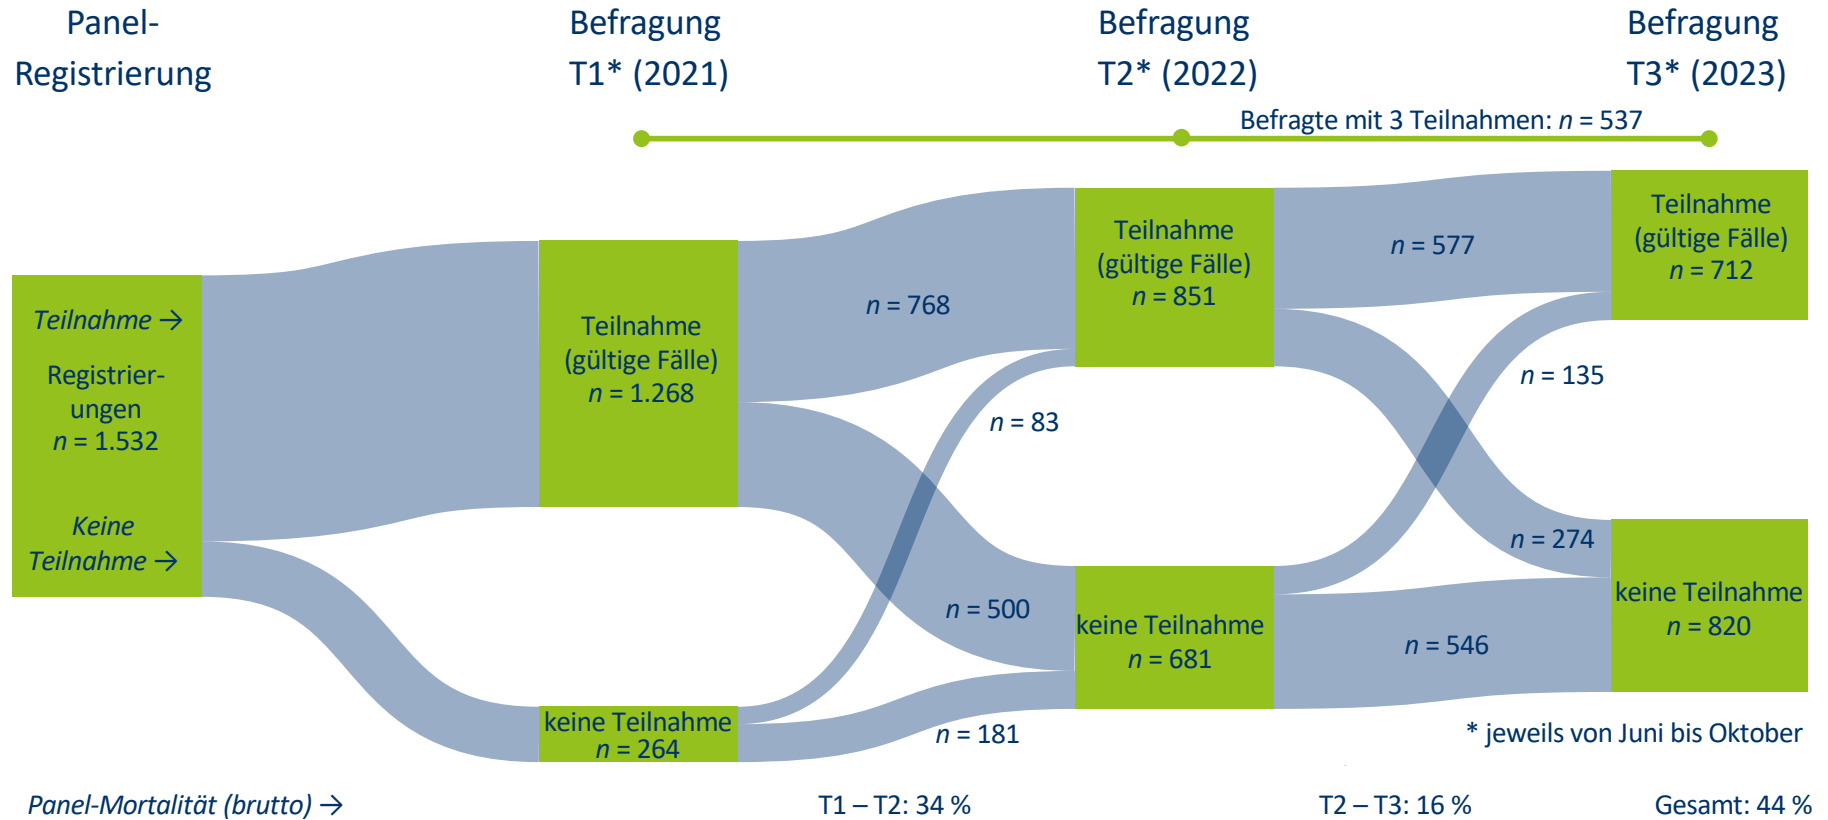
Panel-Registrierung

Befragung T1* (2021)

Befragung T2* (2022)

Befragung T3* (2023)

Befragte mit 3 Teilnahmen: $n$ = 537

Teilnahme →

Registrierungen
$n$ = 1.532

Keine Teilnahme →

Teilnahme (gültige Fälle)
$n$ = 1.268

keine Teilnahme
$n$ = 264

$n$ = 768

$n$ = 83

$n$ = 500

$n$ = 181

Teilnahme (gültige Fälle)
$n$ = 851

keine Teilnahme
$n$ = 681

$n$ = 577

$n$ = 135

$n$ = 274

$n$ = 546

Teilnahme (gültige Fälle)
$n$ = 712

keine Teilnahme
$n$ = 820

* jeweils von Juni bis Oktober

Panel-Mortalität (brutto) →

T1 – T2: 34 %

T2 – T3: 16 %

Gesamt: 44 %